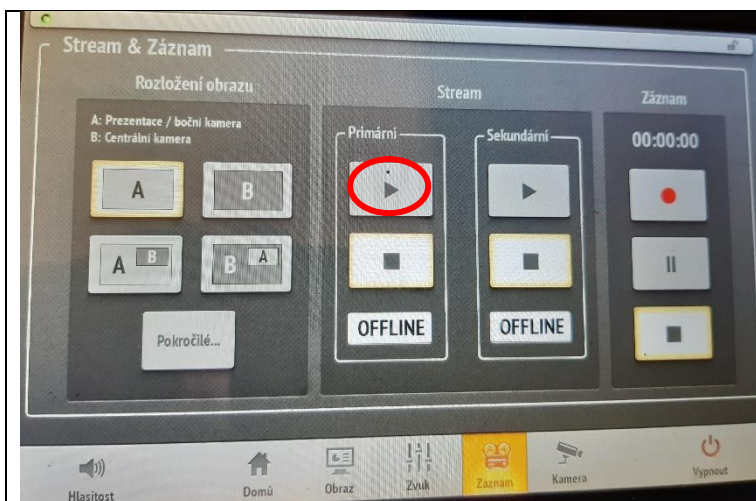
Stream & Záznam

Rozložení obrazu

A: Prezentace / boční kamera
B: Centrální kamera

A

B

A B

B A

Pokročilé...

Stream

Primární

OFFLINE

Sekundární

OFFLINE

Záznam

00:00:00

Hlasitost

Domů

Obraz

Zvuk

Záznam

Kamera

Vypnout